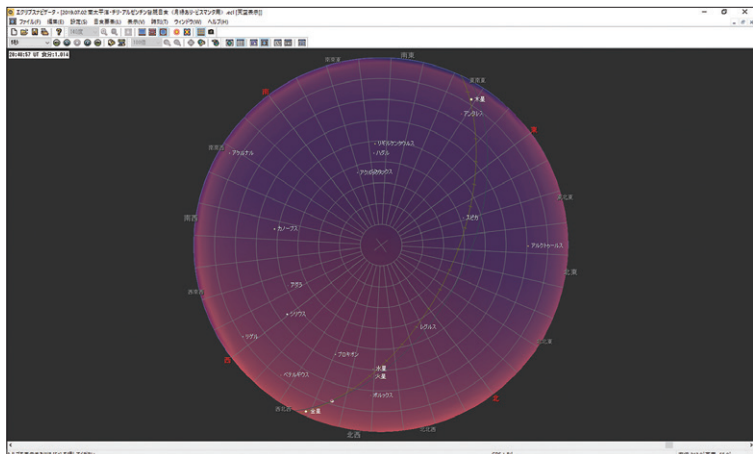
エクリプスナビゲータ - [2019.07.02 南太平洋・チリ・アルゼンチン皆既日食（月が食ありビスマンク用）.ecf (天空表示)]
ファイル(F) 編集(E) 設定(S) 日食要素(G) 表示(V) 時刻(T) ウィンドウ(W) ヘルプ(H)

20:40:37 UT 倍率:1.016

南東
南南東
東南東
南
東
火星
アンタレス
南南西
リギルケンタウルス
アケルナル
ハダル
アクルックス
東北東
スピカ
南西
カノープス
アルクトゥールス
北東
西南西
アダラ
シリウス
北北東
リゲル
レグルス
西
プロキオン
ベテルギウス
木星
水星
ポルックス
北
西北西
金星
北北西
北西